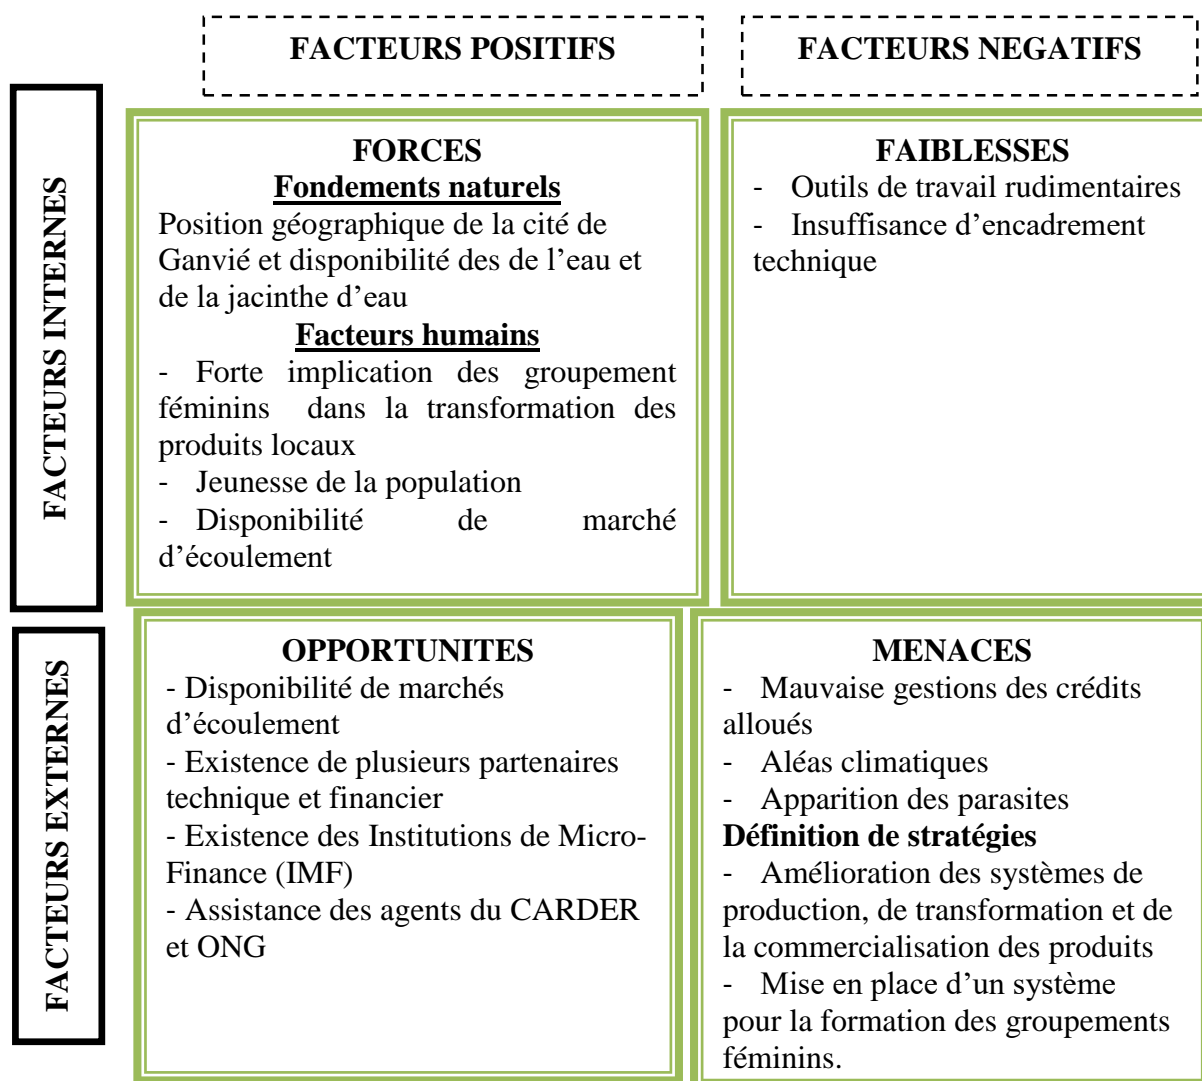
| | FACTEURS POSITIFS | FACTEURS NEGATIFS |
|---|---|---|
| FACTEURS INTERNES | **FORCES** **Fondements naturels** Position géographique de la cité de Ganvié et disponibilité des de l'eau et de la jacinthe d'eau **Facteurs humains** - Forte implication des groupement féminins dans la transformation des produits locaux - Jeunesse de la population - Disponibilité de marché d'écoulement | **FAIBLESSES** - Outils de travail rudimentaires - Insuffisance d'encadrement technique |
| FACTEURS EXTERNES | **OPPORTUNITES** - Disponibilité de marchés d'écoulement - Existence de plusieurs partenaires technique et financier - Existence des Institutions de Micro-Finance (IMF) - Assistance des agents du CARDER et ONG | **MENACES** - Mauvaise gestions des crédits alloués - Aléas climatiques - Apparition des parasites **Définition de stratégies** - Amélioration des systèmes de production, de transformation et de la commercialisation des produits - Mise en place d'un système pour la formation des groupements féminins. |